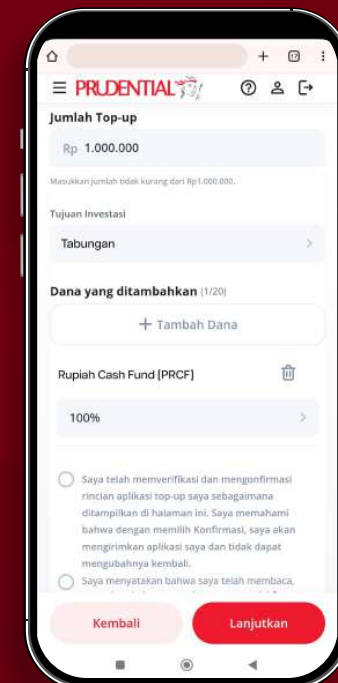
PRUDENTIAL

Jumlah Top-up

Rp 1.000.000

Masukkan jumlah tidak kurang dari Rp1.000.000.

Tujuan Investasi

Tabungan

Dana yang ditambahkan (1/20)

+ Tambah Dana

Rupiah Cash Fund [PRCF]

100%

Saya telah memverifikasi dan mengonfirmasi rincian aplikasi top-up saya sebagaimana ditampilkan di halaman ini. Saya memahami bahwa dengan memilih Konfirmasi, saya akan mengirimkan aplikasi saya dan tidak dapat mengubahnya kembali.

Saya menyatakan bahwa saya telah membaca, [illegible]

Kembali

Lanjutkan